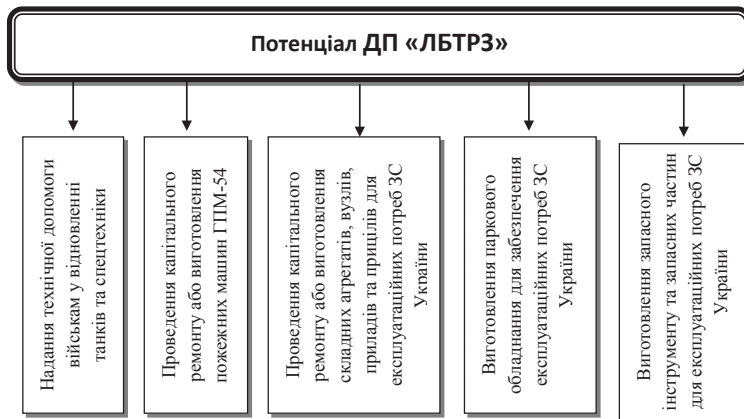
Потенціал ДП «ЛБТРЗ»

Надання технічної допомоги військам у відновленні танків та спецтехніки

Проведення капітального ремонту або виготовлення пожежних машин ГПМ-54

Проведення капітального ремонту або виготовлення складних агрегатів, вузлів, приладів та прицілів для експлуатаційних потреб ЗС України

Виготовлення паркового обладнання для забезпечення експлуатаційних потреб ЗС України

Виготовлення запасного інструменту та запасних частин для експлуатаційних потреб ЗС України